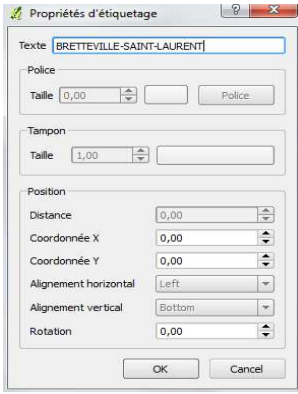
Propriétés d'étiquetage

Texte BRETTEVILLE-SAINT-LAURENT

Police
Taille 0,00
Police

Tampon
Taille 1,00

Position
Distance 0,00
Coordonnée X 0,00
Coordonnée Y 0,00
Alignement horizontal Left
Alignement vertical Bottom
Rotation 0,00

OK
Cancel